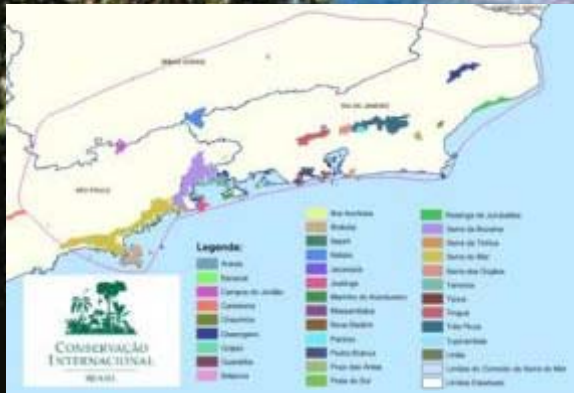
MINAS GERAIS

RIO DE JANEIRO

SÃO PAULO

Legenda:

Araras
Bananal
Campos do Jordão
Cantareira
Cunhambebe
Desengano
Grajaú
Guaratiba
Itatiaia

Ilha Anchieta
Ilhabela
Itapeti
Itatins
Jacarepiá
Jureia
Mananciais de Araribóia
Massambaba
Nova Bastos
Paraty
Pedra Branca
Praia das Áreas
Praia do Sul

Restinga de Jurubatiba
Serra da Bocaina
Serra da Tiririca
Serra do Mar
Serra dos Órgãos
Três Picos
Tinguá
Tijuca
Três Picos
Cantareira
Urbes
Limites do Corredor da Serra do Mar
Limites Estaduais

CONSERVAÇÃO INTERNACIONAL
BRASIL